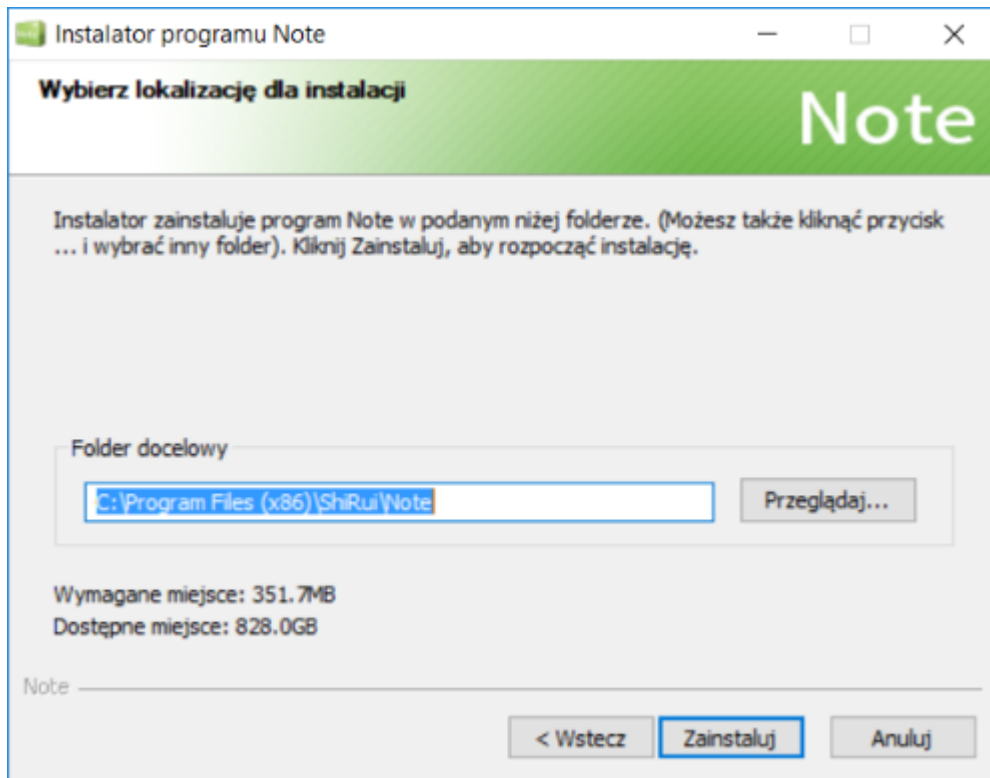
Instalator programu Note

Wybierz lokalizację dla instalacji

Note

Instalator zainstaluje program Note w podanym niżej folderze. (Możesz także kliknąć przycisk ... i wybrać inny folder). Kliknij Zainstaluj, aby rozpocząć instalację.

Folder docelowy

C:\Program Files (x86)\ShiRui\Note

Przeglądaj...

Wymagane miejsce: 351.7MB
Dostępne miejsce: 828.0GB

Note

< Wstecz

Zainstaluj

Anuluj